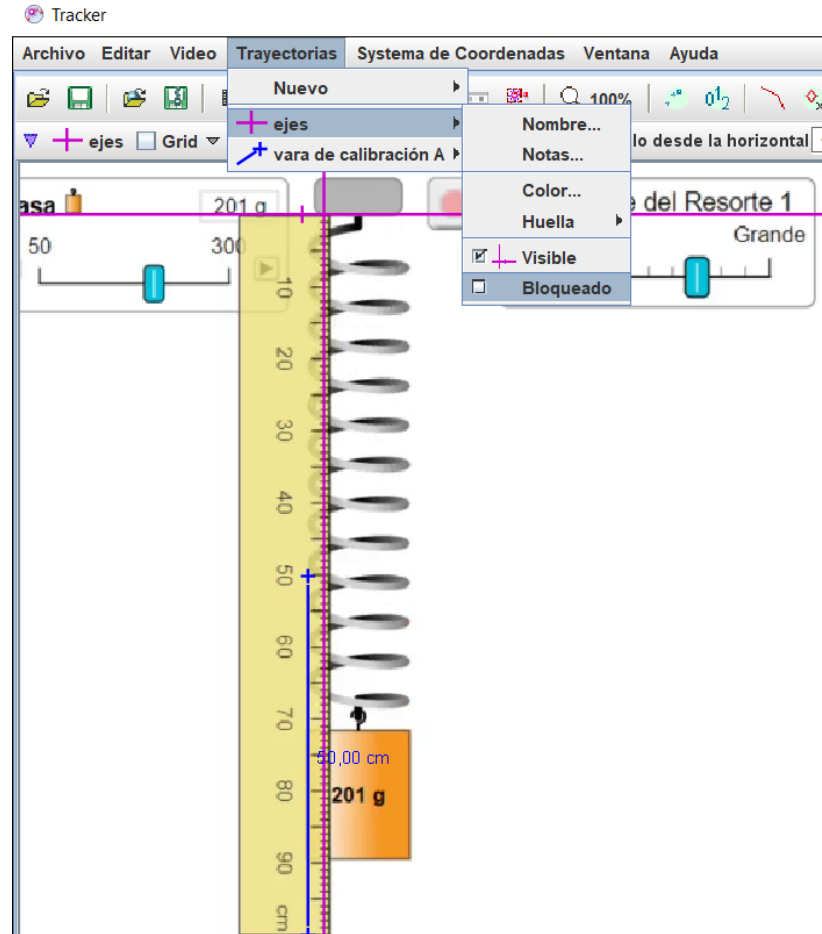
Tracker

Archivo Editar Video Trayectorias Sistema de Coordenadas Ventana Ayuda

Nuevo

ejes

vara de calibración A

Nombre...
Notas...
Color...
Huella
Visible
Bloqueado

100%

ejes Grid

lo desde la horizontal

asa 201 g
50 300

e del Resorte 1
Grande

10
20
30
40
50
60
70
80
90
cm

50,00 cm

201 g